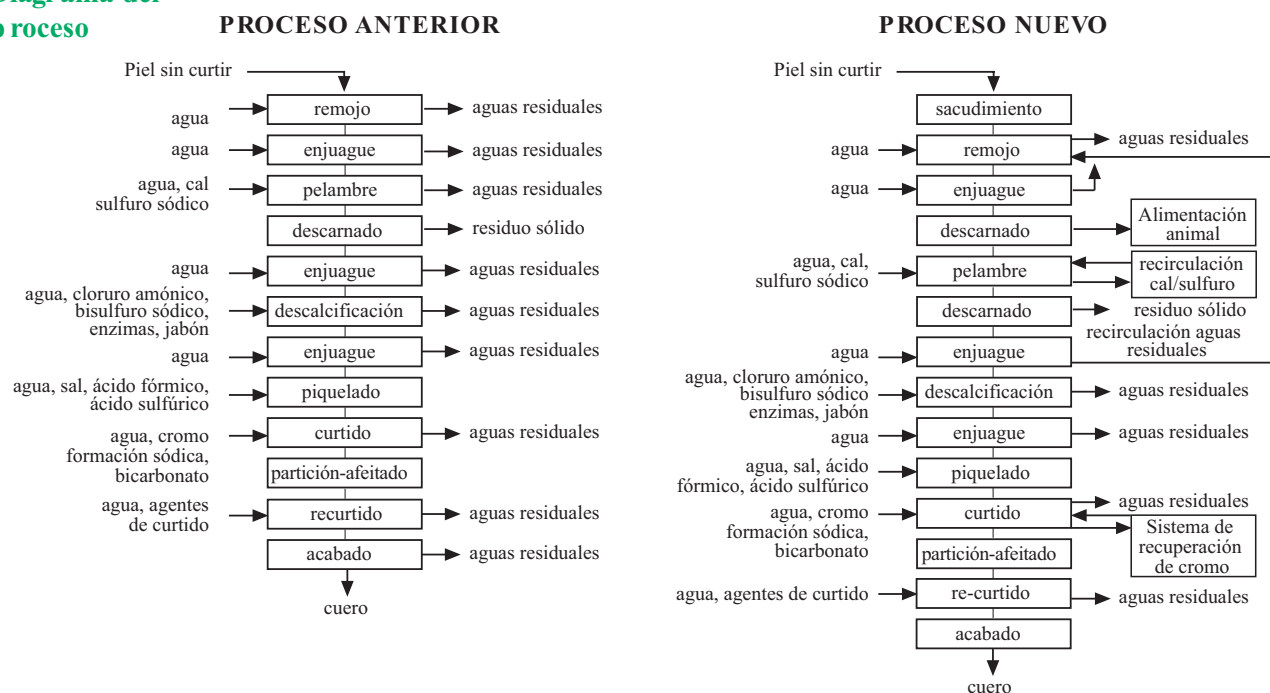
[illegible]iagrama del
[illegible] roceso

PROCESO ANTERIOR

Piel sin curtir
agua — remojo — aguas residuales
agua — enjuague — aguas residuales
agua, cal sulfuro sódico — pelambre — aguas residuales
descarnado — residuo sólido
agua — enjuague — aguas residuales
agua, cloruro amónico, bisulfuro sódico, enzimas, jabón — descalcificación — aguas residuales
agua — enjuague — aguas residuales
agua, sal, ácido fórmico, ácido sulfúrico — piquelado
agua, cromo formación sódica, bicarbonato — curtido — aguas residuales
partición-afeitado
agua, agentes de curtido — recurtido — aguas residuales
acabado — aguas residuales
cuero

PROCESO NUEVO

Piel sin curtir
sacudimiento
agua — remojo — aguas residuales
agua — enjuague
descarnado — Alimentación animal
agua, cal, sulfuro sódico — pelambre — recirculación cal/sulfuro
descarnado — residuo sólido
recirculación aguas residuales
agua — enjuague
agua, cloruro amónico, bisulfuro sódico enzimas, jabón — descalcificación — aguas residuales
agua — enjuague — aguas residuales
agua, sal, ácido fórmico, ácido sulfúrico — piquelado
agua, cromo formación sódica, bicarbonato — curtido — aguas residuales
Sistema de recuperación de cromo
partición-afeitado
agua, agentes de curtido — re-curtido — aguas residuales
acabado
cuero